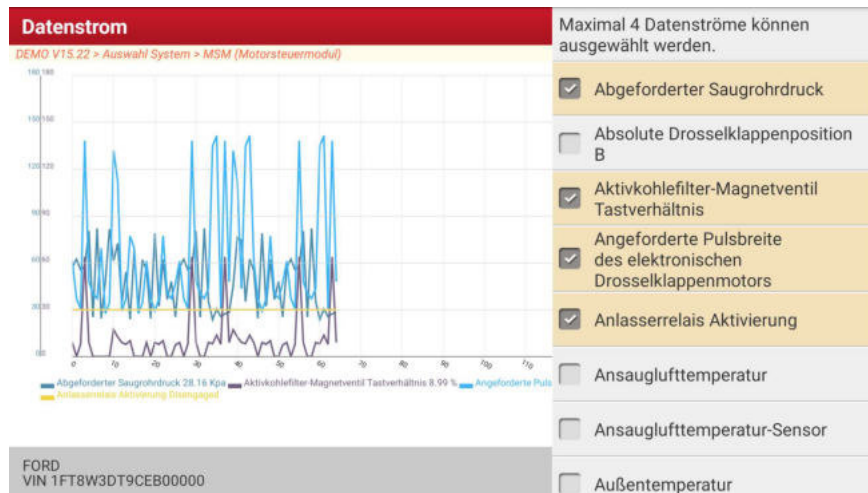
Datenstrom

DEMO V15.22 > Auswahl System > MSM (Motorsteuermodul)

180 180
150 150
120 120
90 90
60 60
30 30
0 0

0 10 20 30 40 50 60 70 80 90 100 110

Abgeforderter Saugrohrdruck 28.16 Kpa Aktivkohlefilter-Magnetventil Tastverhältnis 8.99 % Angeforderte Puls
Anlasserrelais Aktivierung Disengaged

FORD
VIN 1FT8W3DT9CEB00000

Maximal 4 Datenströme können ausgewählt werden.

Abgeforderter Saugrohrdruck

Absolute Drosselklappenposition B

Aktivkohlefilter-Magnetventil Tastverhältnis

Angeforderte Pulsbreite des elektronischen Drosselklappenmotors

Anlasserrelais Aktivierung

Ansauglufttemperatur

Ansauglufttemperatur-Sensor

Außentemperatur